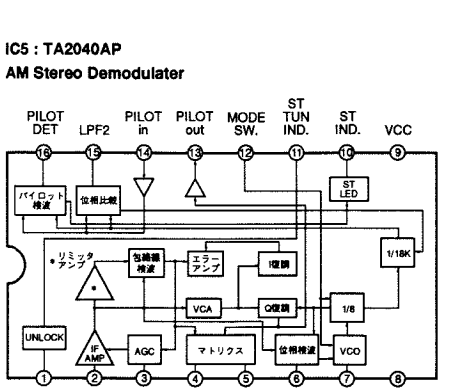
IC5 : TA2040AP

AM Stereo Demodulater

PILOT DET
LPF2
PILOT in
PILOT out
MODE SW.
ST TUN IND.
ST IND.
VCC

16
15
14
13
12
11
10
9

パイロット検波
位相比較
ST LED
リミッタアンプ
包絡線検波
エラーアンプ
I復調
1/18K
VCA
Q復調
1/8
UNLOCK
IF AMP
AGC
マトリクス
位相検波
VCO

1
2
3
4
5
6
7
8